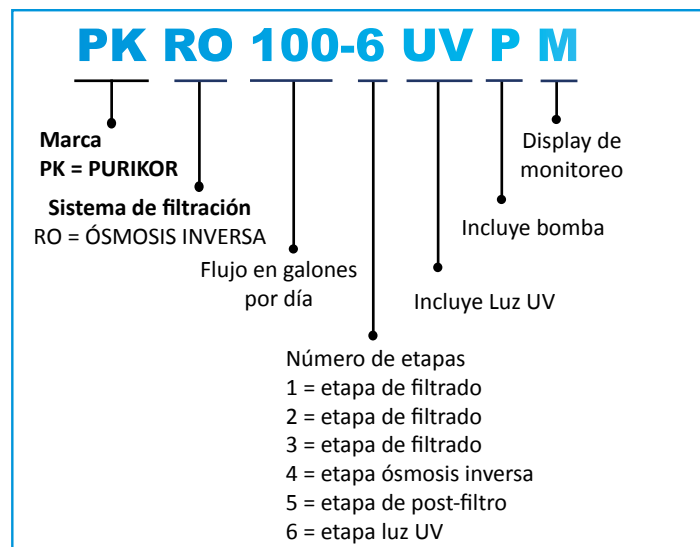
PK RO 100-6 UV P M

Display de monitoreo

Marca
PK = PURIKOR

Incluye bomba

Sistema de filtración
RO = ÓSMOSIS INVERSA

Flujo en galones por día

Incluye Luz UV

Número de etapas
1 = etapa de filtrado
2 = etapa de filtrado
3 = etapa de filtrado
4 = etapa ósmosis inversa
5 = etapa de post-filtro
6 = etapa luz UV